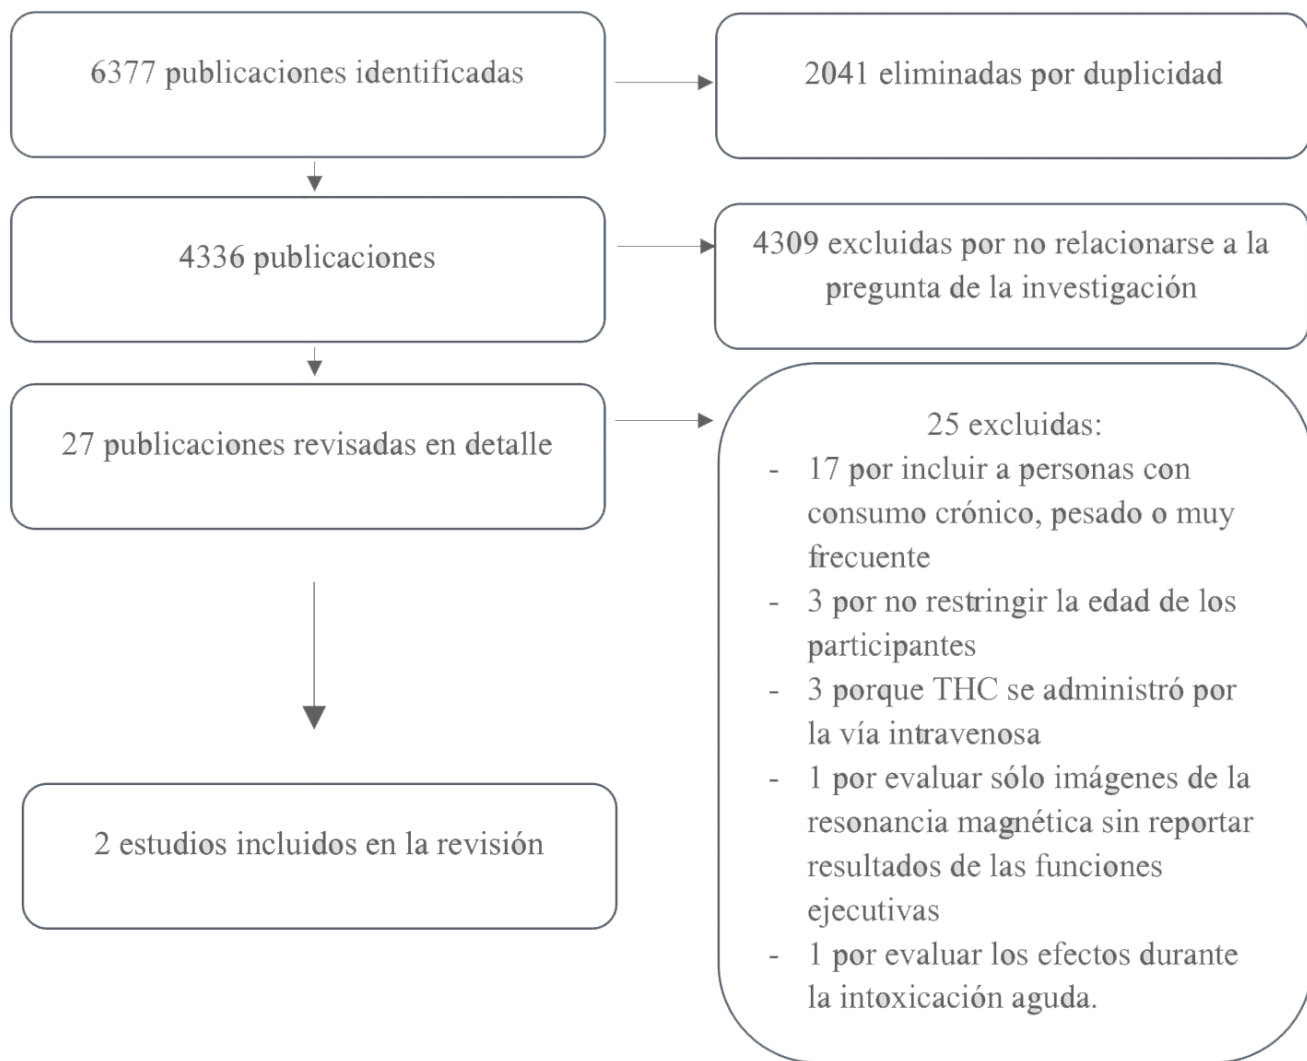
6377 publicaciones identificadas

2041 eliminadas por duplicidad

4336 publicaciones

4309 excluidas por no relacionarse a la pregunta de la investigación

27 publicaciones revisadas en detalle

25 excluidas:
- 17 por incluir a personas con consumo crónico, pesado o muy frecuente
- 3 por no restringir la edad de los participantes
- 3 porque THC se administró por la vía intravenosa
- 1 por evaluar sólo imágenes de la resonancia magnética sin reportar resultados de las funciones ejecutivas
- 1 por evaluar los efectos durante la intoxicación aguda.

2 estudios incluidos en la revisión